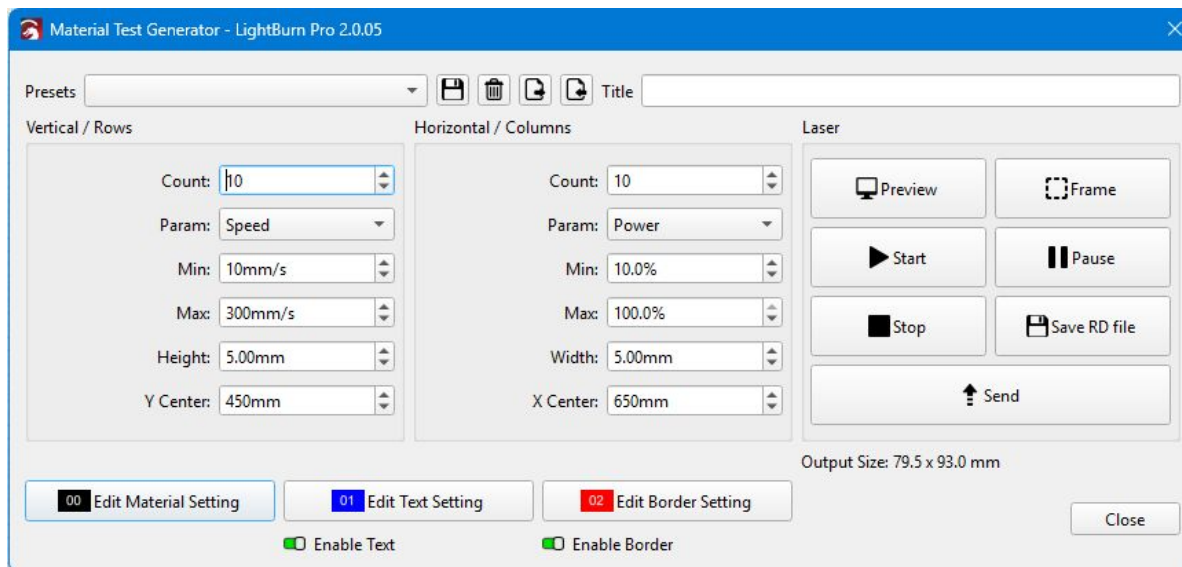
Material Test Generator - LightBurn Pro 2.0.05

Presets Title

Vertical / Rows

Count: 10
Param: Speed
Min: 10mm/s
Max: 300mm/s
Height: 5.00mm
Y Center: 450mm

Horizontal / Columns

Count: 10
Param: Power
Min: 10.0%
Max: 100.0%
Width: 5.00mm
X Center: 650mm

Laser

Preview
Frame
Start
Pause
Stop
Save RD file
Send

Output Size: 79.5 x 93.0 mm

00 Edit Material Setting
01 Edit Text Setting
02 Edit Border Setting
Close

Enable Text
Enable Border